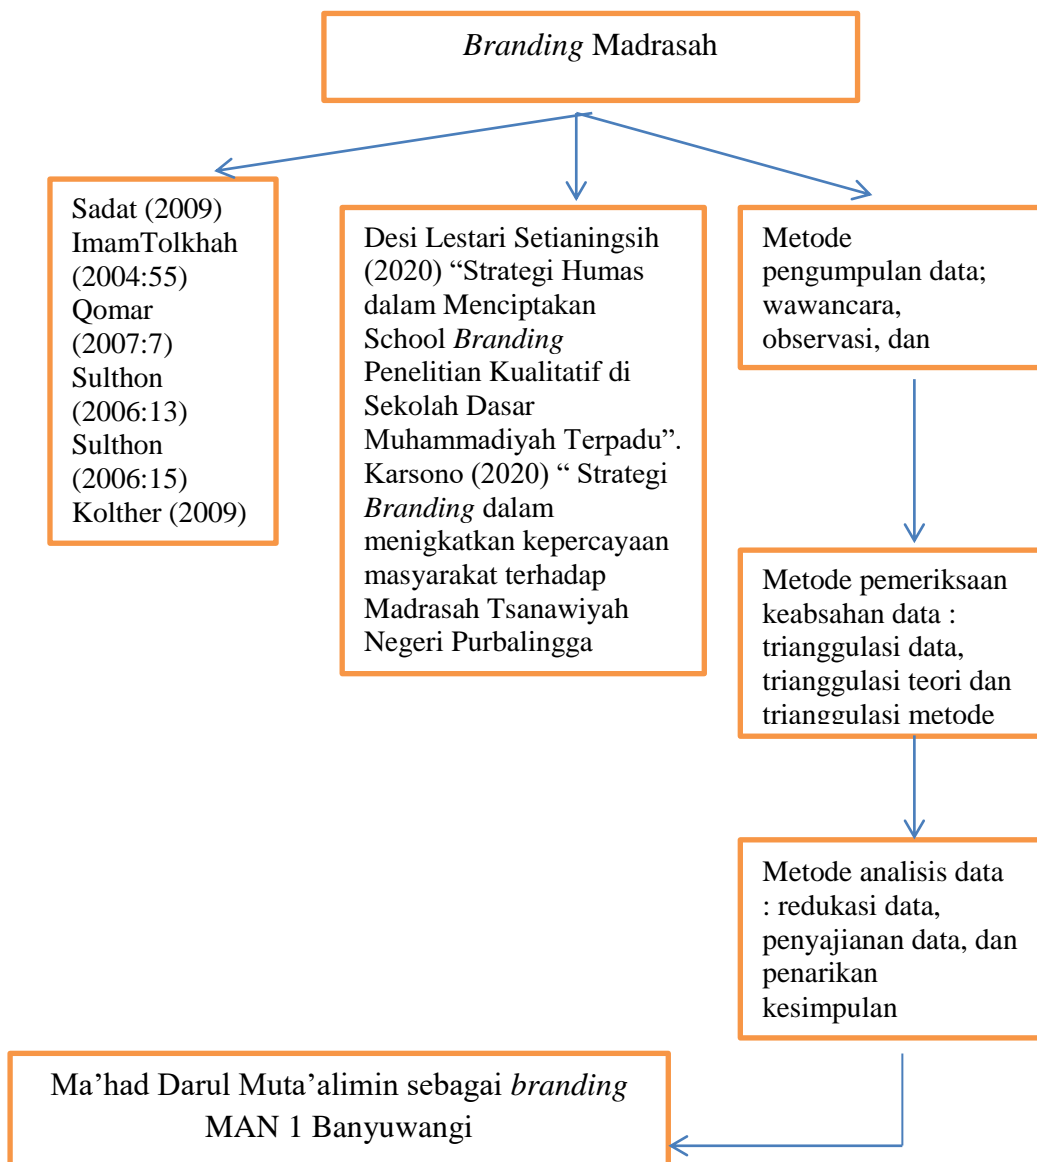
*Branding* Madrasah

Sadat (2009) ImamTolkhah (2004:55) Qomar (2007:7) Sulthon (2006:13) Sulthon (2006:15) Kolther (2009)

Desi Lestari Setianingsih (2020) “Strategi Humas dalam Menciptakan School *Branding* Penelitian Kualitatif di Sekolah Dasar Muhammadiyah Terpadu”. Karsono (2020) “ Strategi *Branding* dalam menigkatkan kepercayaan masyarakat terhadap Madrasah Tsanawiyah Negeri Purbalingga

Metode pengumpulan data; wawancara, observasi, dan

Metode pemeriksaan keabsahan data : trianggulasi data, trianggulasi teori dan trianggulasi metode

Metode analisis data : redukasi data, penyajianan data, dan penarikan kesimpulan

Ma’had Darul Muta’alimin sebagai *branding* MAN 1 Banyuwangi